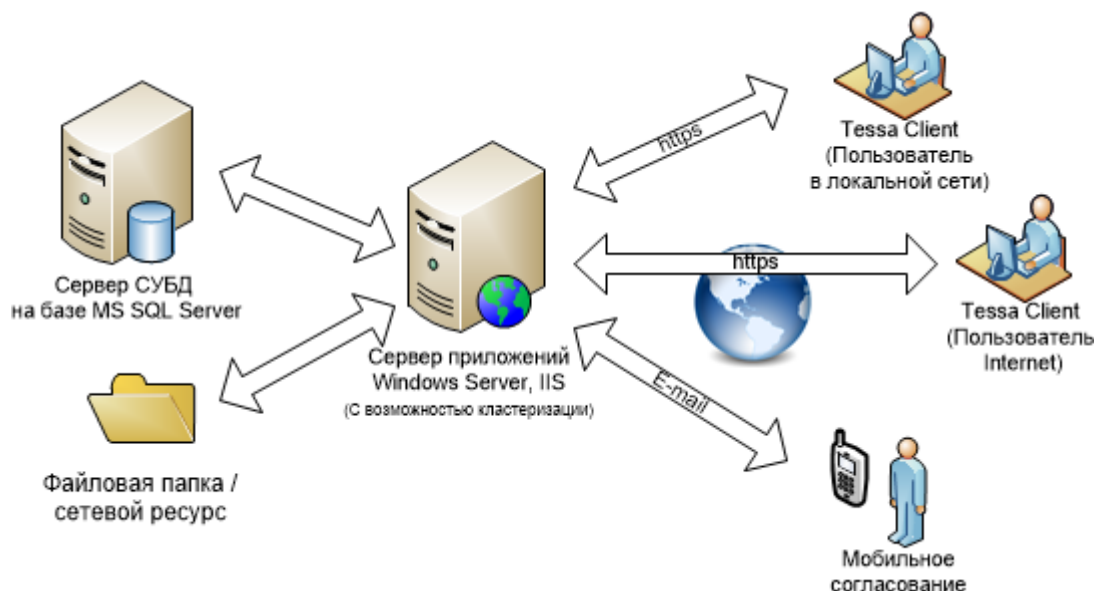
Сервер СУБД
на базе MS SQL Server

Файловая папка /
сетевой ресурс

Сервер приложений
Windows Server, IIS
(С возможностью кластеризации)

https

Tessa Client
(Пользователь
в локальной сети)

https

Tessa Client
(Пользователь
Internet)

E-mail

Мобильное
согласование